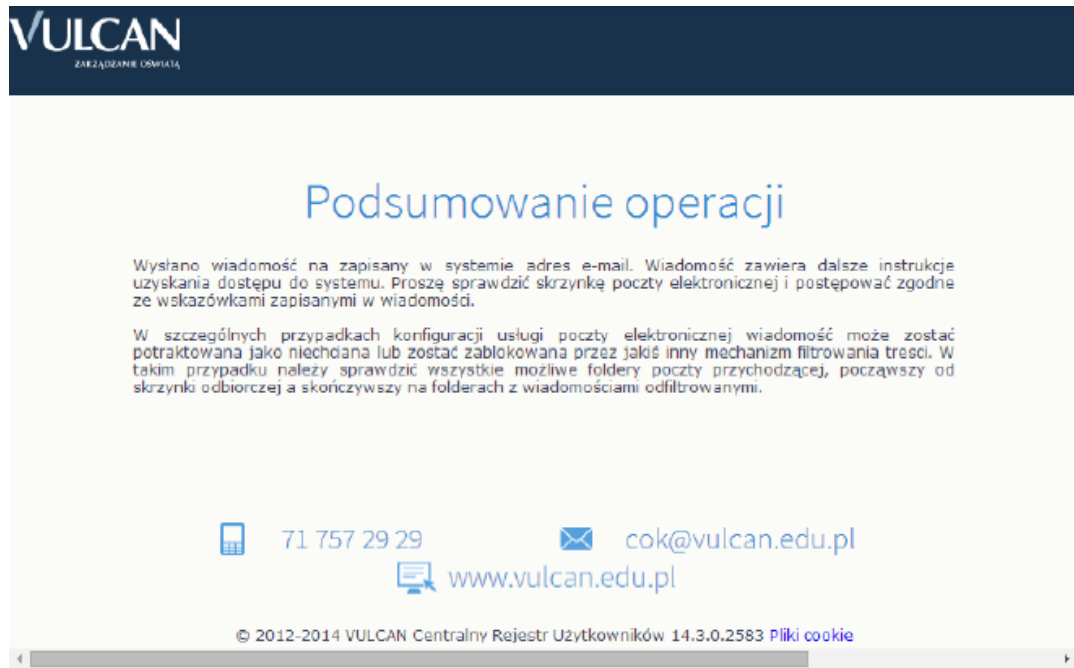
VULCAN
ZARZĄDZANIE OŚWIATĄ

Podsumowanie operacji

Wysłano wiadomość na zapisany w systemie adres e-mail. Wiadomość zawiera dalsze instrukcje uzyskania dostępu do systemu. Proszę sprawdzić skrzynkę poczty elektronicznej i postępować zgodne ze wskazówkami zapisanymi w wiadomości.

W szczególnych przypadkach konfiguracji usługi poczty elektronicznej wiadomość może zostać potraktowana jako niechciana lub zostać zablokowana przez jakiś inny mechanizm filtrowania tresci. W takim przypadku należy sprawdzić wszystkie możliwe foldery poczty przychodzącej, począwszy od skrzynki odbiorczej a skończywszy na folderach z wiadomościami odfiltrowanymi.

71 757 29 29
cok@vulcan.edu.pl
www.vulcan.edu.pl

© 2012-2014 VULCAN Centralny Rejestr Użytkowników 14.3.0.2583 Pliki cookie